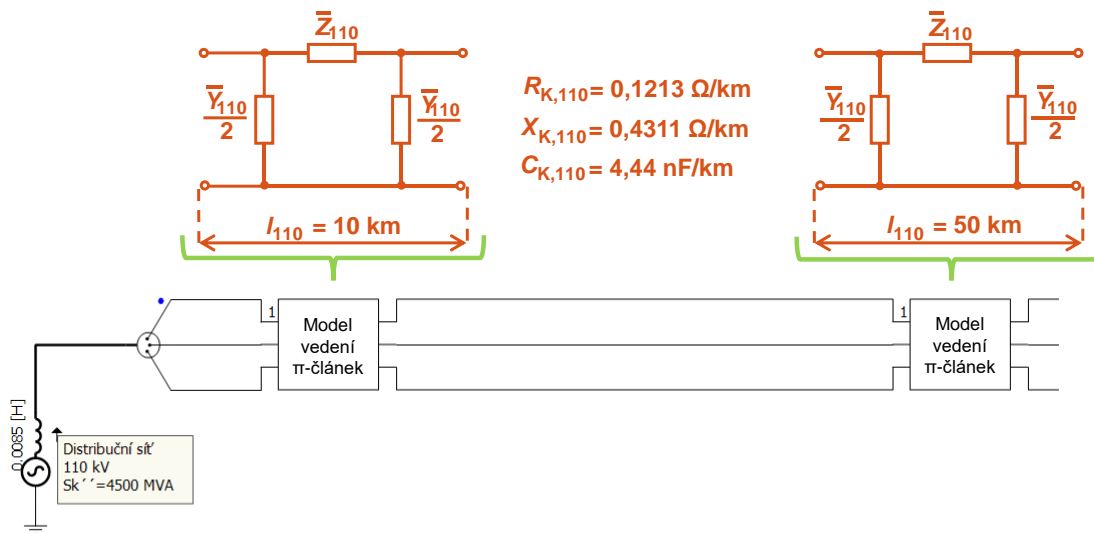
$\overline{Z}_{110}$

$\frac{\overline{Y}_{110}}{2}$ $\frac{\overline{Y}_{110}}{2}$

$l_{110}$ = 10 km

$R_{K,110}$= 0,1213 Ω/km
$X_{K,110}$= 0,4311 Ω/km
$C_{K,110}$= 4,44 nF/km

$\overline{Z}_{110}$

$\frac{\overline{Y}_{110}}{2}$ $\frac{\overline{Y}_{110}}{2}$

$l_{110}$ = 50 km

1 Model vedení π-článek

1 Model vedení π-článek

0,0085 [H]

Distribuční síť
110 kV
Sk´´=4500 MVA